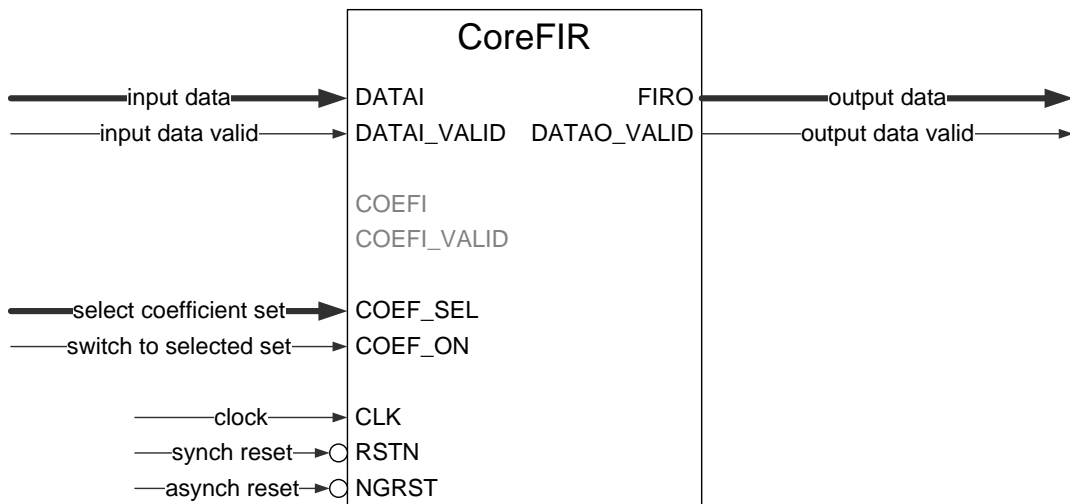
CoreFIR

input data
DATAI
FIRO
output data

input data valid
DATAI_VALID
DATAO_VALID
output data valid

COEFI
COEFI_VALID

select coefficient set
COEF_SEL

switch to selected set
COEF_ON

clock
CLK

synch reset
RSTN

asynch reset
NGRST